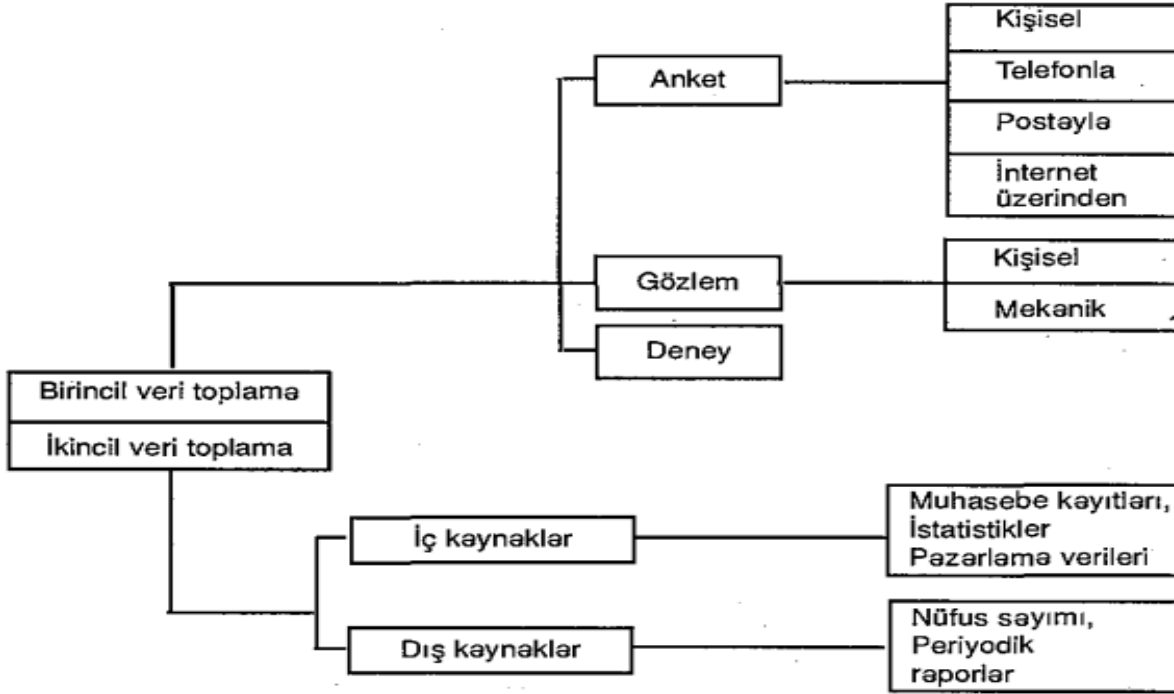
Birincil veri toplama
İkincil veri toplama

Anket
Kişisel
Telefonla
Postayla
İnternet üzerinden

Gözlem
Kişisel
Mekanik

Deney

İç kaynaklar
Muhasebe kayıtları, İstatistikler Pazarlama verileri

Dış kaynaklar
Nüfus sayımı, Periyodik raporlar